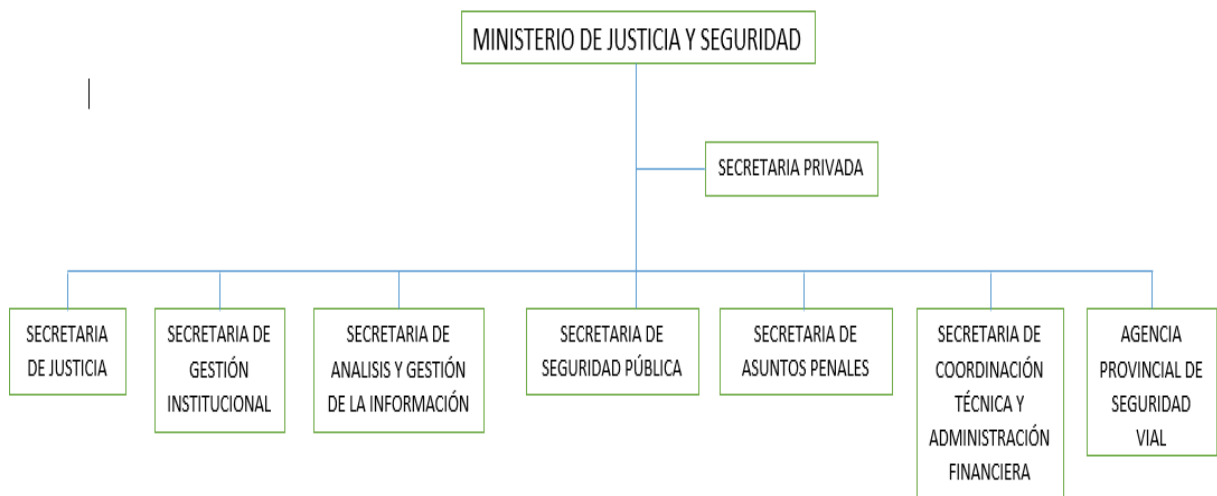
MINISTERIO DE JUSTICIA Y SEGURIDAD

SECRETARIA PRIVADA

SECRETARIA DE JUSTICIA

SECRETARIA DE GESTIÓN INSTITUCIONAL

SECRETARIA DE ANALISIS Y GESTIÓN DE LA INFORMACIÓN

SECRETARIA DE SEGURIDAD PÚBLICA

SECRETARIA DE ASUNTOS PENALES

SECRETARIA DE COORDINACIÓN TÉCNICA Y ADMINISTRACIÓN FINANCIERA

AGENCIA PROVINCIAL DE SEGURIDAD VIAL